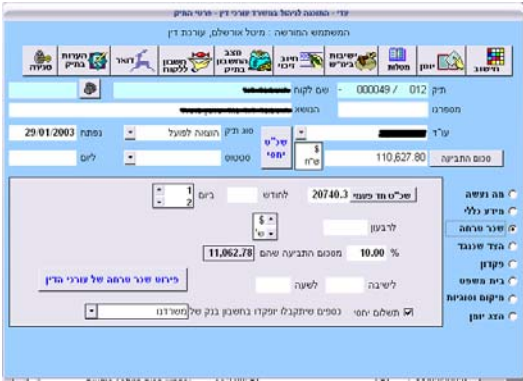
עדי - התוכנה לניהול במשרד עורכי דין - פרטי התיק

המשתמש המורשה : מיכל אורשלם, עורכת דין

דיווח | יומן | מסלול | ישיבות בירורים | דיווח זיכוי | מצב החשבון בתיק | חשבון ללקוח | דואר | הערות בתיק | סגירה

תיק 012 / 000049 - שם לקוח

מספרנו | הנושא

עו"ד | סוג תיק הוצאה לפועל | נפתח 29/01/2003

סכום התביעה 110,627.80 | ש"ח | ש"ט יחסי | סטטוס | ליום

מה נעשה
מידע כללי
שכר טרחה
צד שכנגד
פקדון
בית משפט
פיקוח וטיוות
הצג יומן

שכ"ט חד פעמי 20740.3 | לחודש | ביום 1 2

לרבעון | $ ש'

% 10.00 מסכום התביעה שהם 11,062.78

פירוט שכר טרחה של עורכי הדין

לישיבה | לשעה

תשלום יחסי | כספים שיתקבלו יופקדו בחשבון בנק של משרדנו